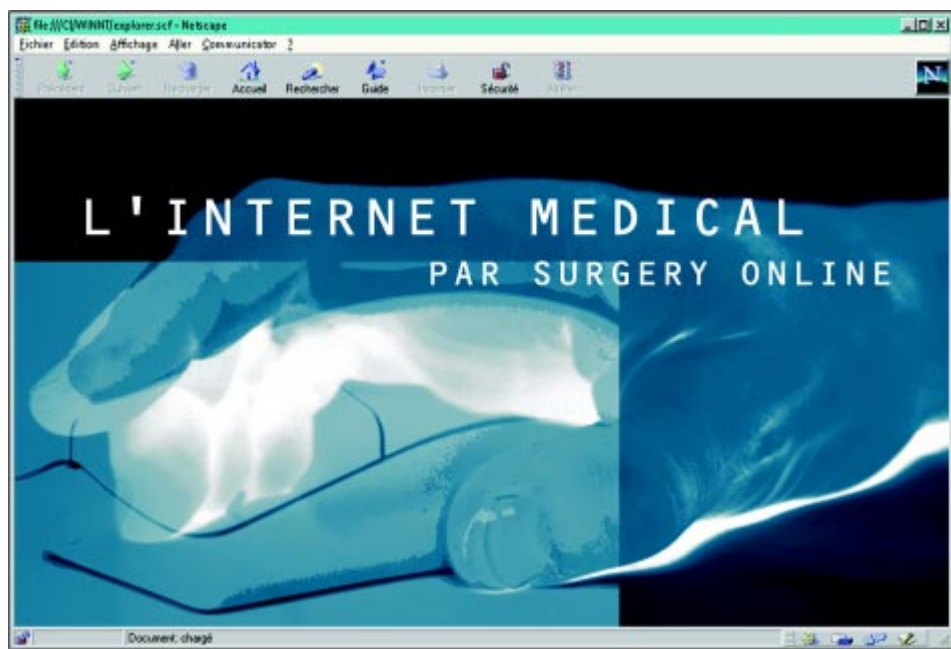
file:///C|/WINNT/explorer.scf - Netscape

Fichier Edition Affichage Aller Communicator ?

Précédent Suivant Recharger Accueil Rechercher Guide Imprimer Sécurité Arrêter

L'INTERNET MEDICAL

PAR SURGERY ONLINE

Document: chargé